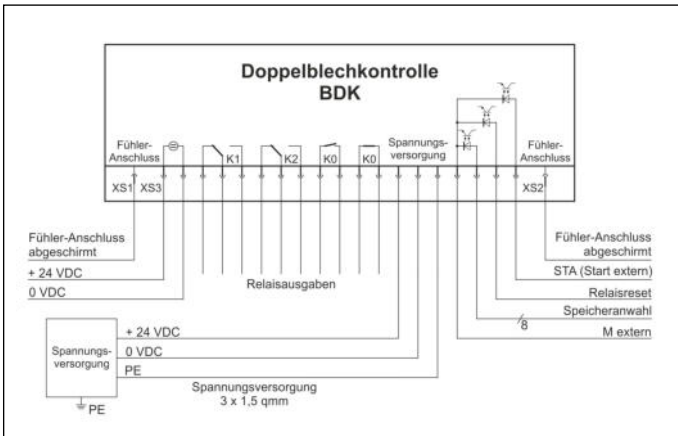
Doppelblechkontrolle
BDK

Fühler-Anschluss

K1

K2

K0

K0

Spannungs-versorgung

Fühler-Anschluss

XS1 XS3

XS2

Fühler-Anschluss abgeschirmt

+ 24 VDC

0 VDC

Relaisausgaben

Fühler-Anschluss abgeschirmt

STA (Start extern)

Relaisreset

Speicheranwahl

8

M extern

Spannungs-versorgung

+ 24 VDC

0 VDC

PE

PE

Spannungsversorgung
3 x 1,5 qmm